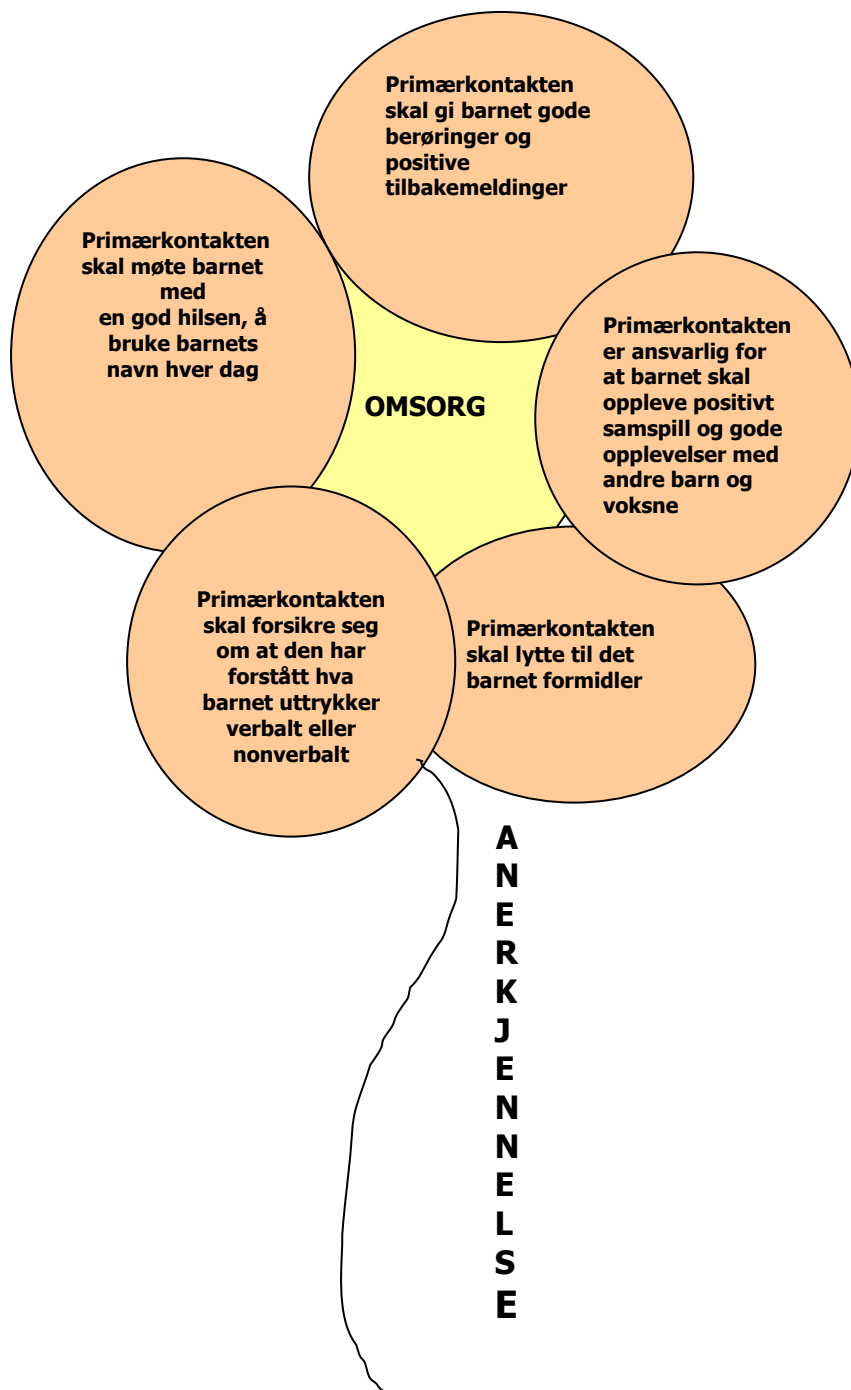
Primærkontakten skal gi barnet gode berøringer og positive tilbakemeldinger

Primærkontakten skal møte barnet med en god hilsen, å bruke barnets navn hver dag

OMSORG

Primærkontakten er ansvarlig for at barnet skal oppleve positivt samspill og gode opplevelser med andre barn og voksne

Primærkontakten skal forsikre seg om at den har forstått hva barnet uttrykker verbalt eller nonverbalt

Primærkontakten skal lytte til det barnet formidler

A
N
E
R
K
J
E
N
N
E
L
S
E